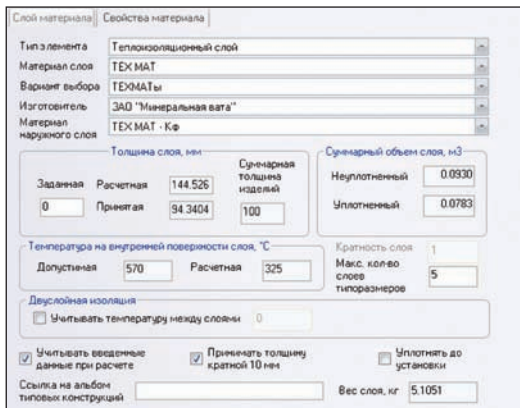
Слой материала | Свойства материала

Тип элемента | Теплоизоляционный слой
Материал слоя | TEX MAT
Вариант выбора | TEXMATы
Изготовитель | ЗАО "Минеральная вата"
Материал наружного слоя | TEX MAT - Кф

Толщина слоя, мм
Заданная 0
Расчетная 144.526
Принятая 94.3404
Суммарная толщина изделий 100

Суммарный объем слоя, м3
Неуплотненный 0.0930
Уплотненный 0.0783

Температура на внутренней поверхности слоя, °С
Допустимая 570
Расчетная 325

Кратность слоя 1
Макс. кол-во слоев типоразмеров 5

Двуслойная изоляция
Учитывать температуру между слоями 0

Учитывать введенные данные при расчете
Принимать толщину кратной 10 мм
Уплотнять до установки

Ссылка на альбом типовых конструкций
Вес слоя, кг 5.1051